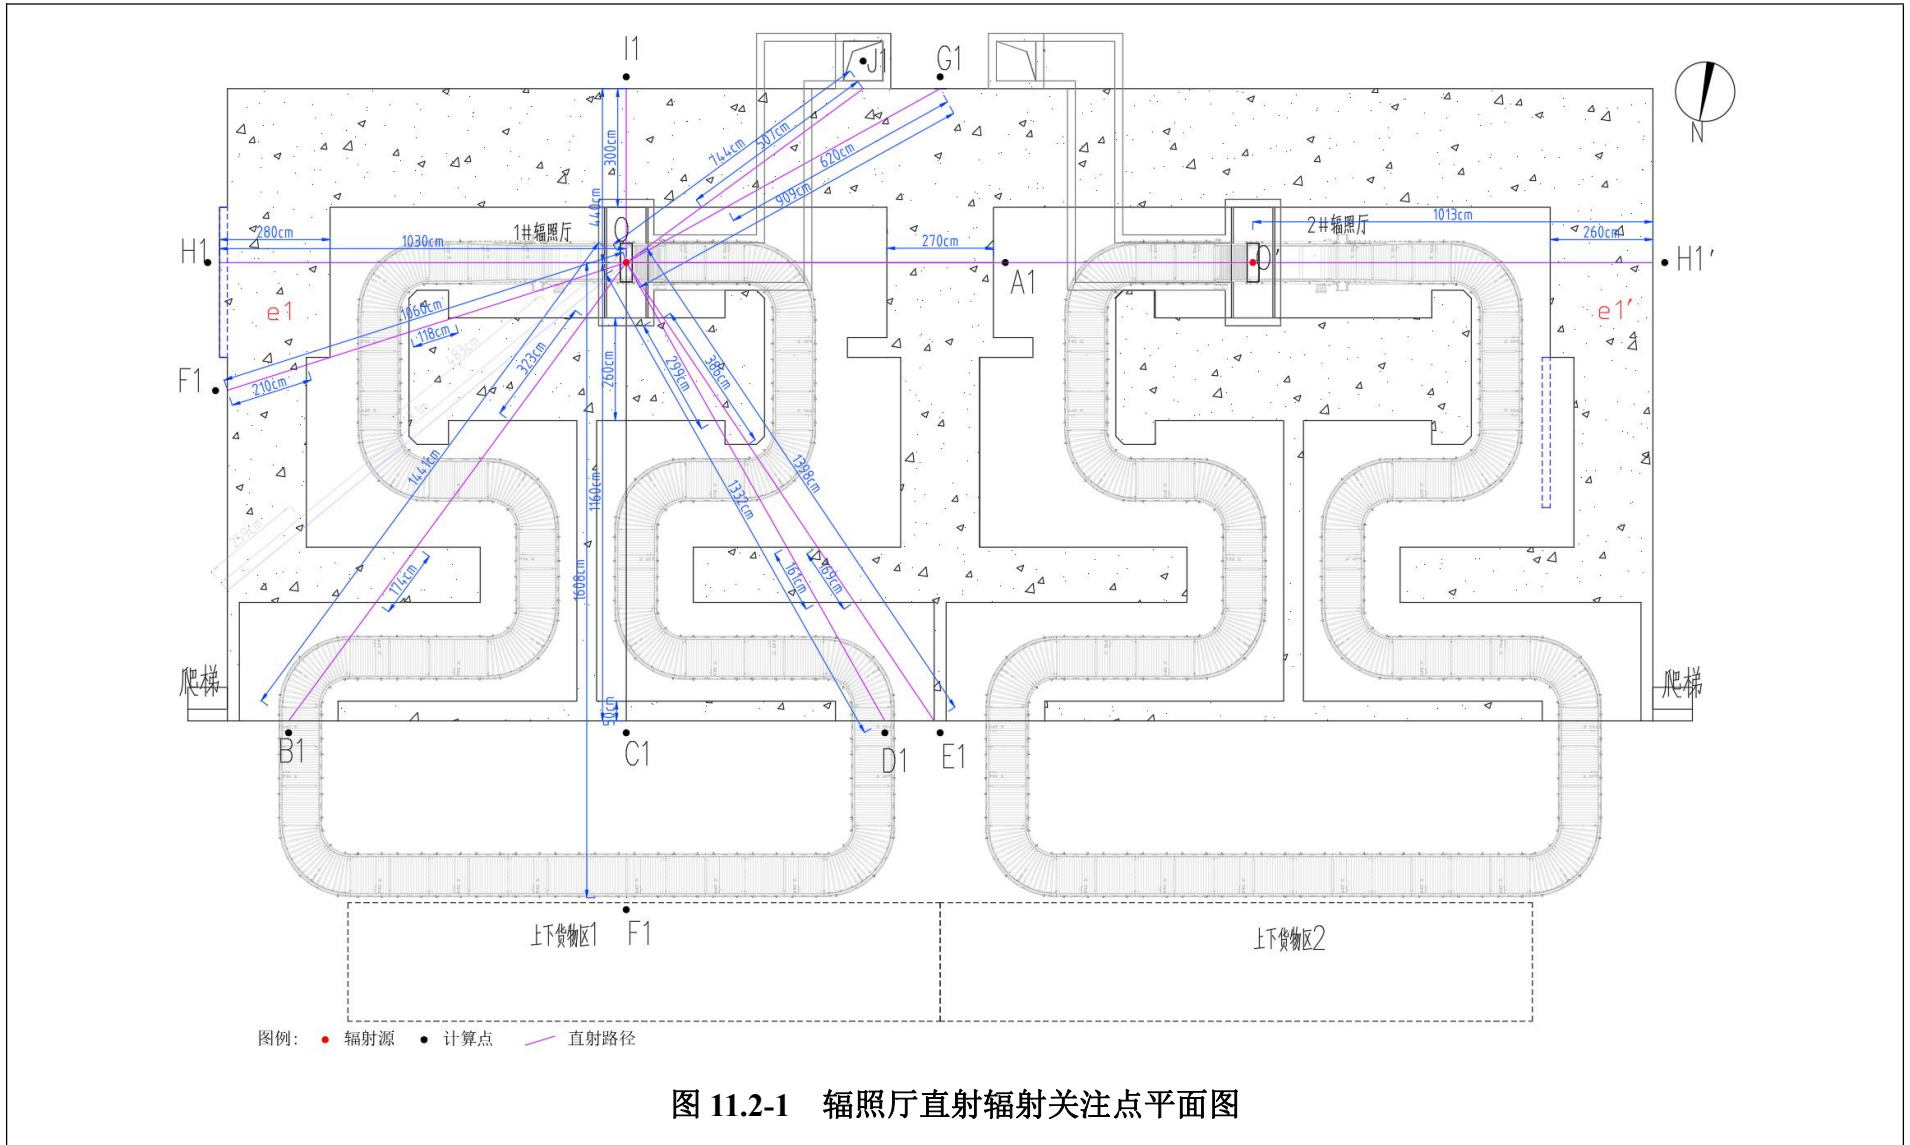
I1
J1
G1
N
300cm
744cm
507cm
620cm
909cm
440cm
1#辐照厅
2#辐照厅
1013cm
H1
280cm
1030cm
O
270cm
A1
O'
260cm
H1'
e1
1060cm
118cm
e1'
F1
210cm
323cm
260cm
299cm
386cm
1441cm
1160cm
1398cm
1332cm
174cm
1608cm
161cm
169cm
爬梯
爬梯
90cm
B1
C1
D1
E1
上下货物区1
F1
上下货物区2
图例： 辐射源 计算点 直射路径
图 11.2-1 辐照厅直射辐射关注点平面图